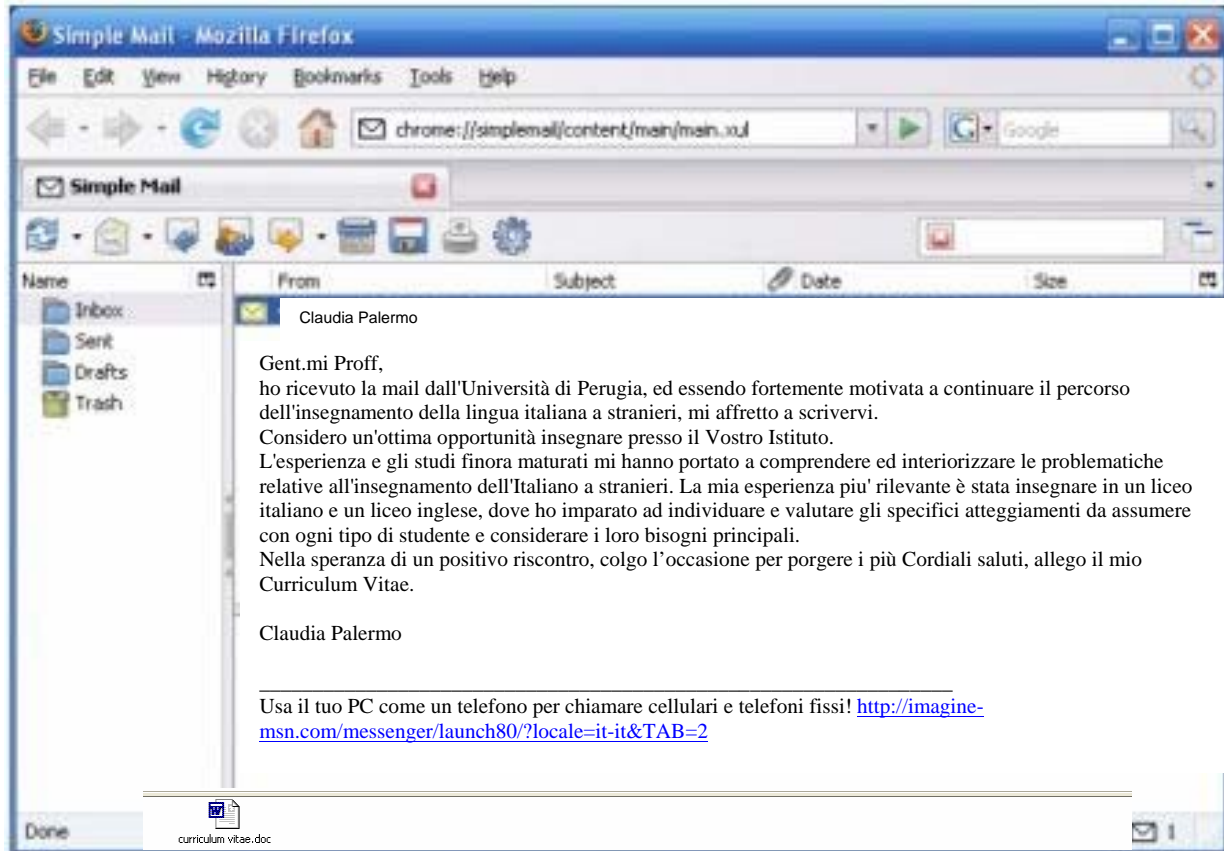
Simple Mail - Mozilla Firefox

File Edit View History Bookmarks Tools Help

chrome://simplemail/content/main/main.xul

Google

Simple Mail

Name

Inbox

Sent

Drafts

Trash

From Subject Date Size

Claudia Palermo

Gent.mi Proff,
ho ricevuto la mail dall'Università di Perugia, ed essendo fortemente motivata a continuare il percorso dell'insegnamento della lingua italiana a stranieri, mi affretto a scrivervi.
Considero un'ottima opportunità insegnare presso il Vostro Istituto.
L'esperienza e gli studi finora maturati mi hanno portato a comprendere ed interiorizzare le problematiche relative all'insegnamento dell'Italiano a stranieri. La mia esperienza piu' rilevante è stata insegnare in un liceo italiano e un liceo inglese, dove ho imparato ad individuare e valutare gli specifici atteggiamenti da assumere con ogni tipo di studente e considerare i loro bisogni principali.
Nella speranza di un positivo riscontro, colgo l'occasione per porgere i più Cordiali saluti, allego il mio Curriculum Vitae.

Claudia Palermo

Usa il tuo PC come un telefono per chiamare cellulari e telefoni fissi! http://imagine-msn.com/messenger/launch80/?locale=it-it&TAB=2

Done

curriculum vitae.doc

1